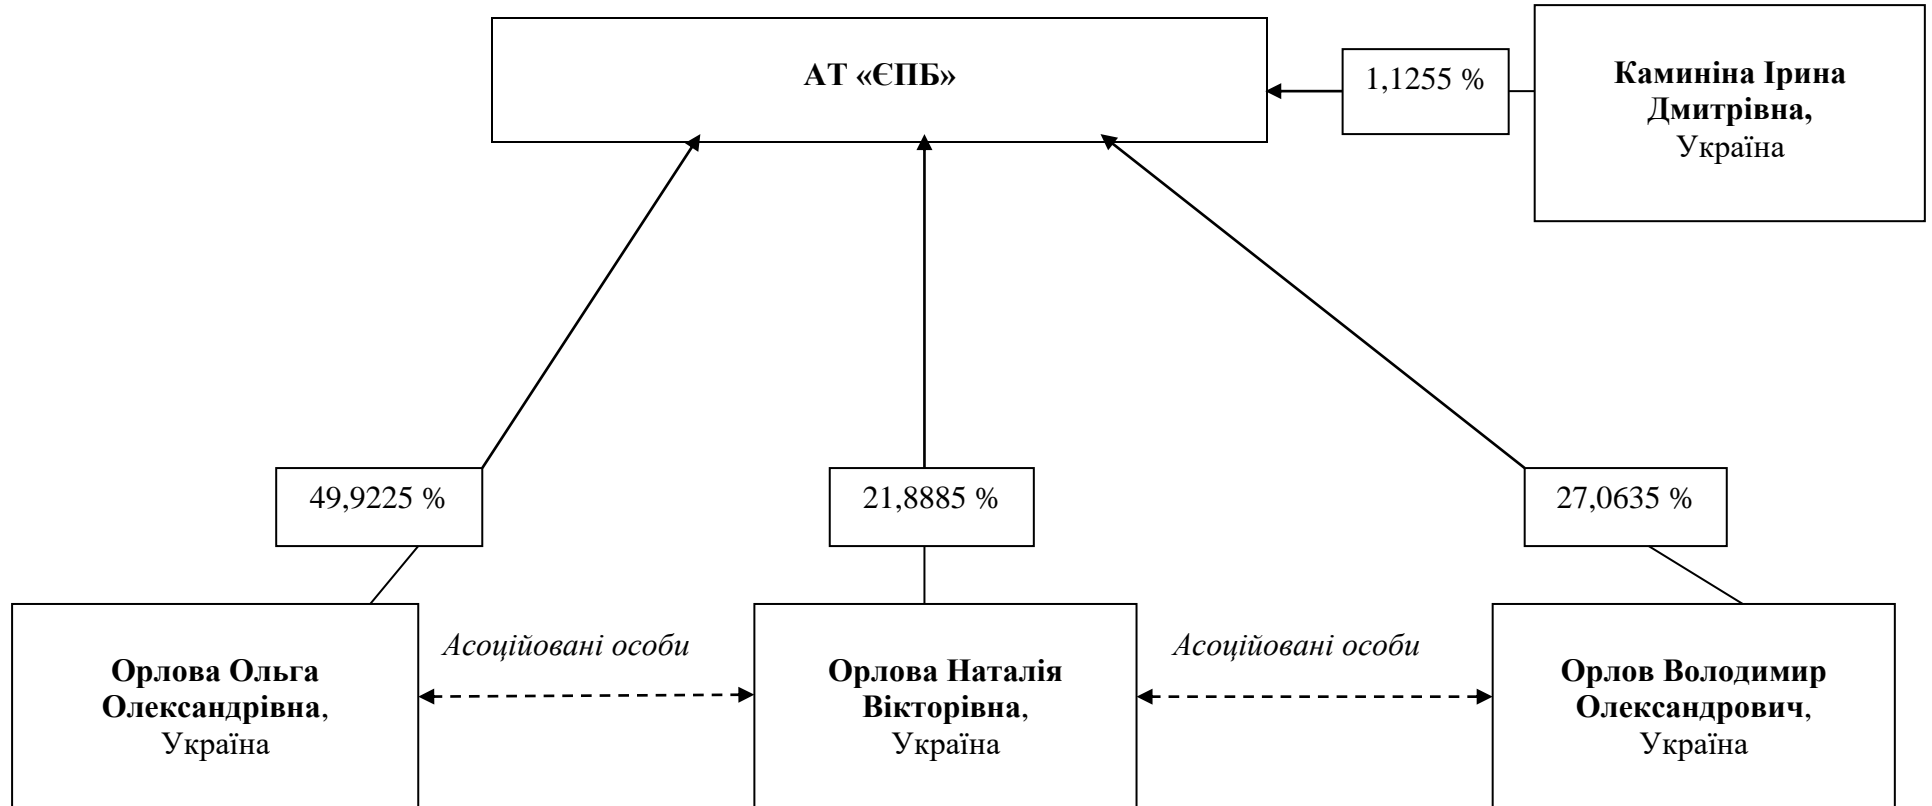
АТ «ЄПБ»

1,1255 %

Каминіна Ірина Дмитрівна, Україна

49,9225 %

21,8885 %

27,0635 %

Орлова Ольга Олександрівна, Україна

Асоційовані особи

Орлова Наталія Вікторівна, Україна

Асоційовані особи

Орлов Володимир Олександрович, Україна